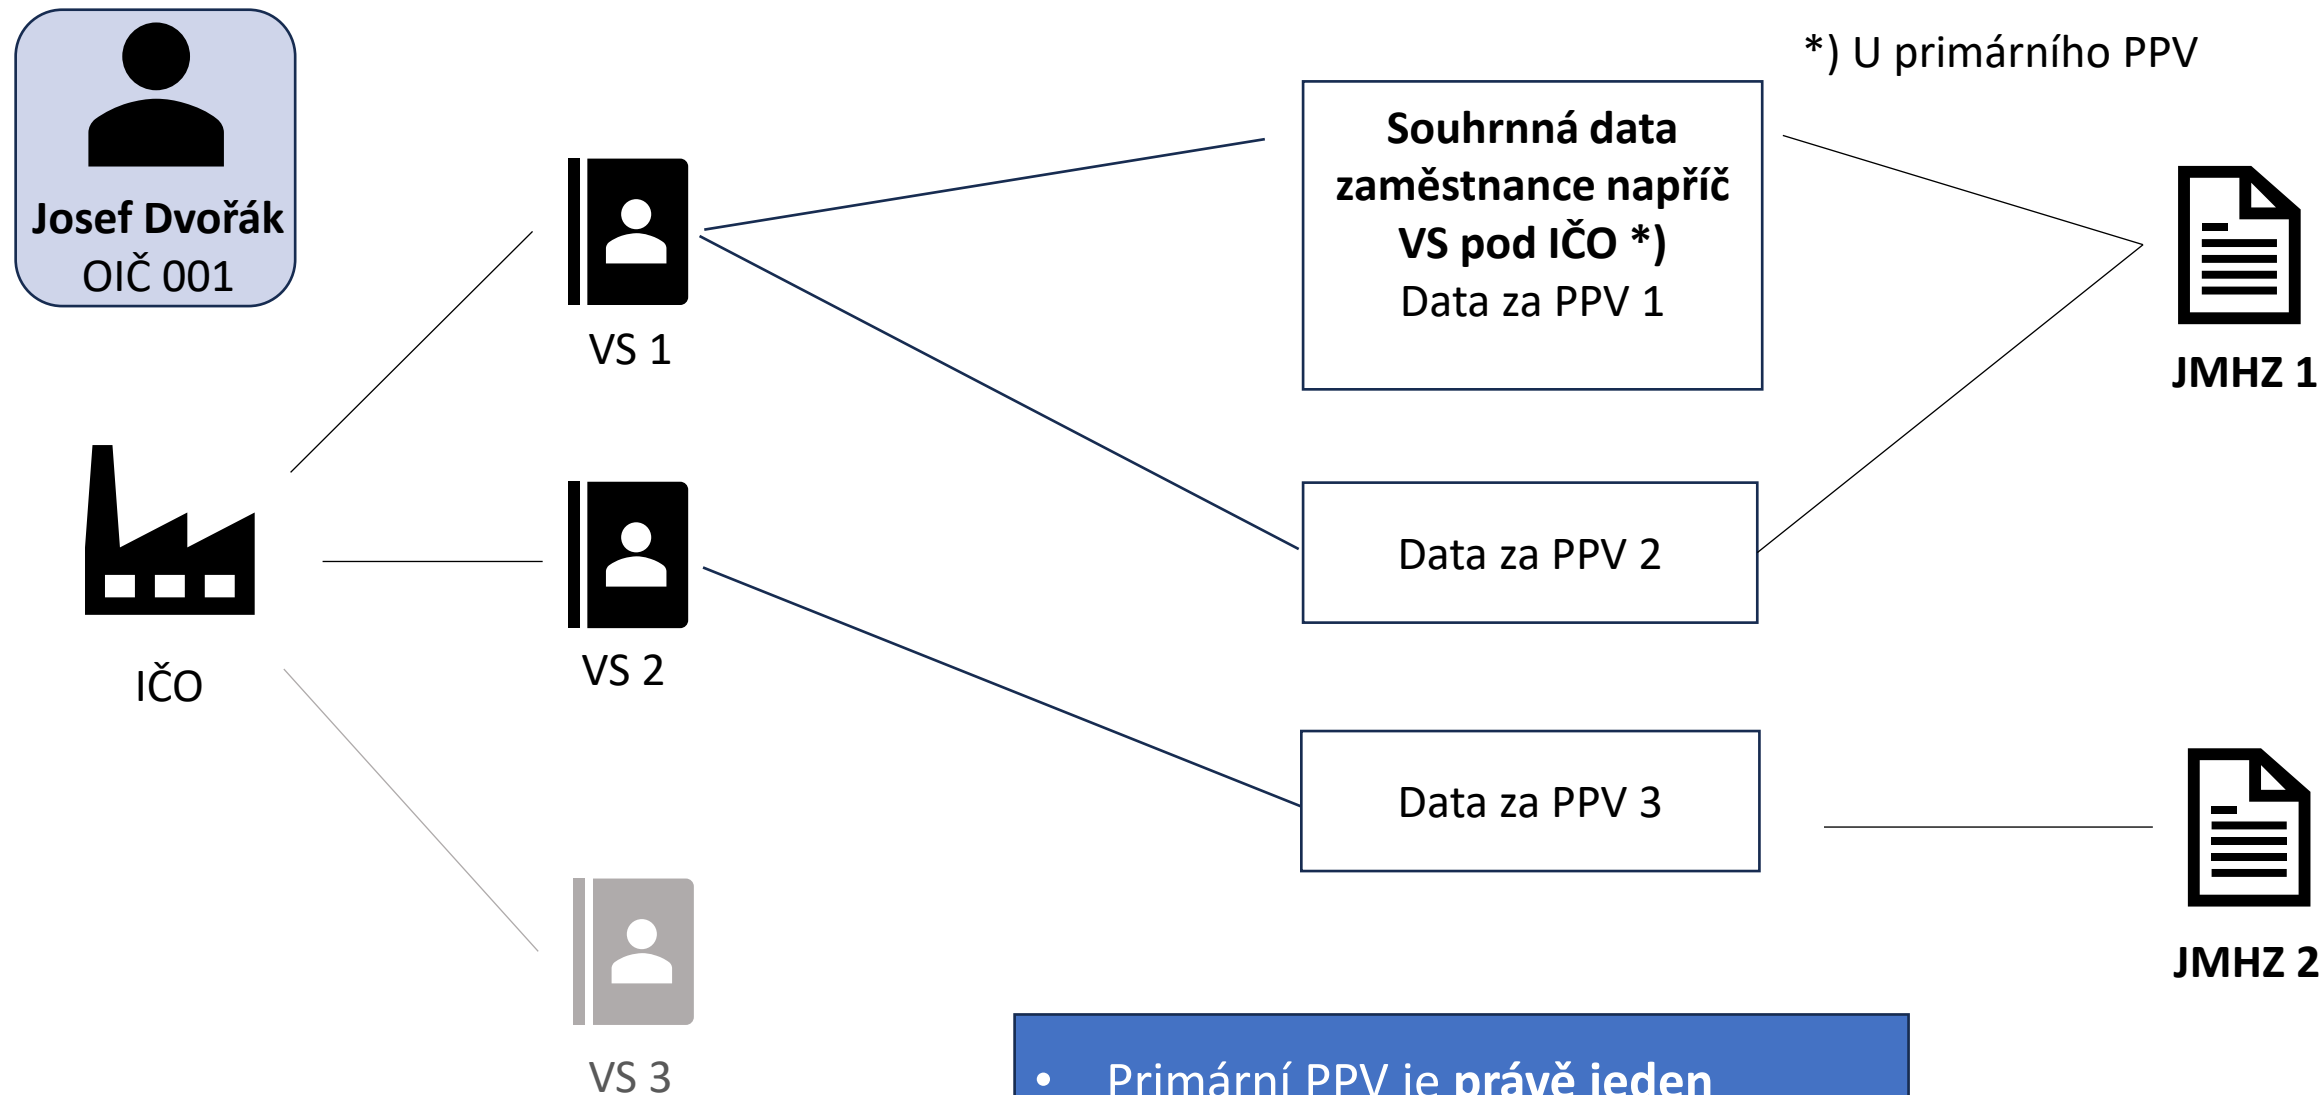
*) U primárního PPV

Josef Dvořák
OIČ 001

VS 1

Souhrnná data zaměstnance napříč VS pod IČO *)
Data za PPV 1

JMHZ 1

IČO

VS 2

Data za PPV 2

Data za PPV 3

JMHZ 2

VS 3

• Primární PPV je **právě jeden**